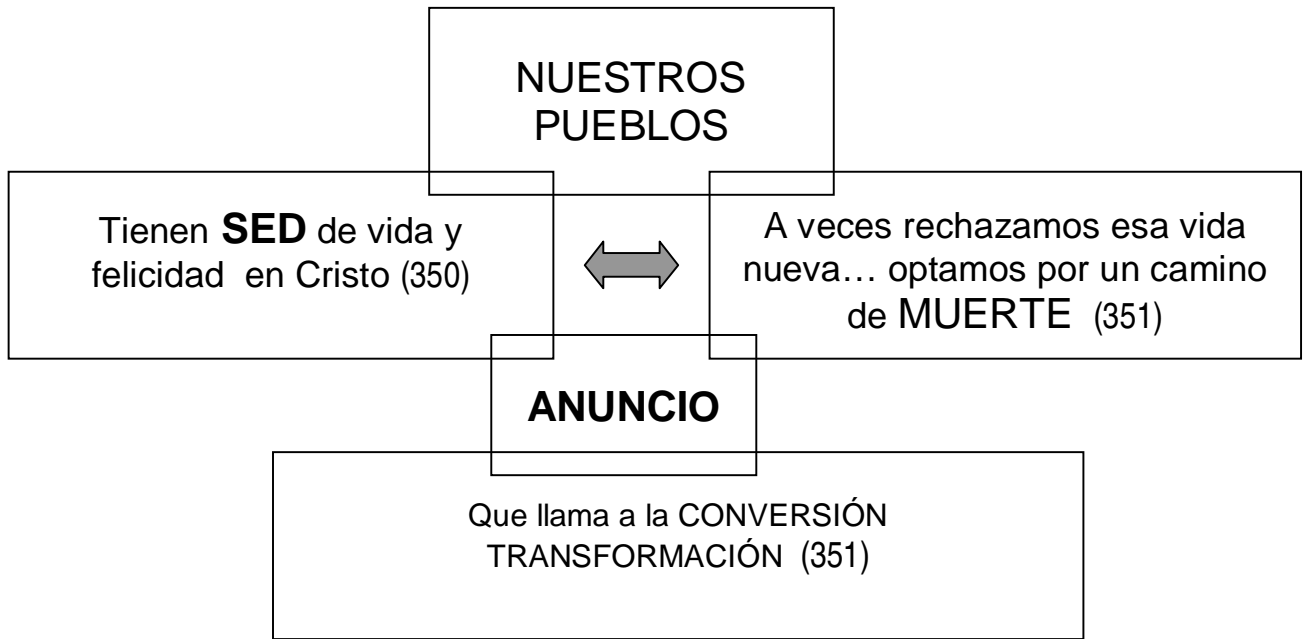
NUESTROS PUEBLOS

Tienen **SED** de vida y felicidad en Cristo (350)

A veces rechazamos esa vida nueva… optamos por un camino de MUERTE (351)

**ANUNCIO**

Que llama a la CONVERSIÓN TRANSFORMACIÓN (351)